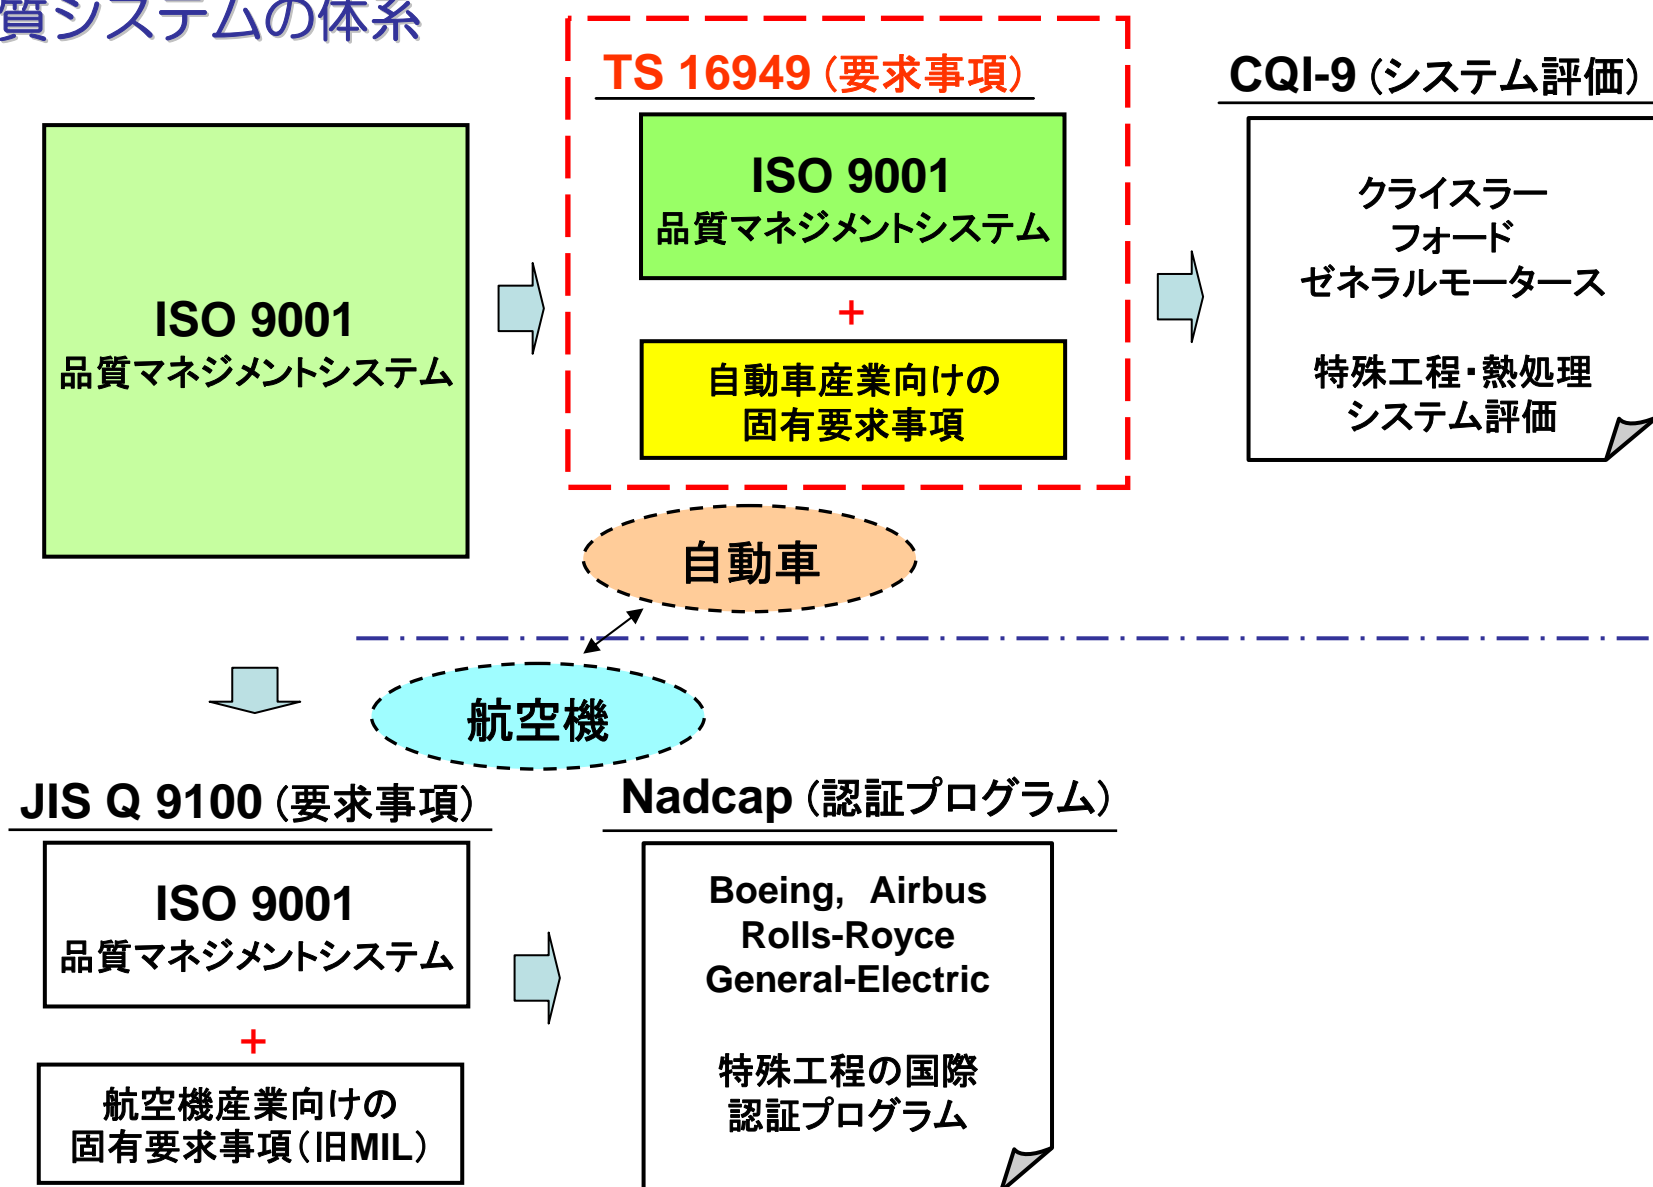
質システムの体系

ISO 9001
品質マネジメントシステム

TS 16949（要求事項）

ISO 9001
品質マネジメントシステム

+

自動車産業向けの
固有要求事項

CQI-9（システム評価）

クライスラー
フォード
ゼネラルモータース

特殊工程・熱処理
システム評価

自動車

航空機

JIS Q 9100（要求事項）

ISO 9001
品質マネジメントシステム

+

航空機産業向けの
固有要求事項（旧MIL）

Nadcap（認証プログラム）

Boeing, Airbus
Rolls-Royce
General-Electric

特殊工程の国際
認証プログラム